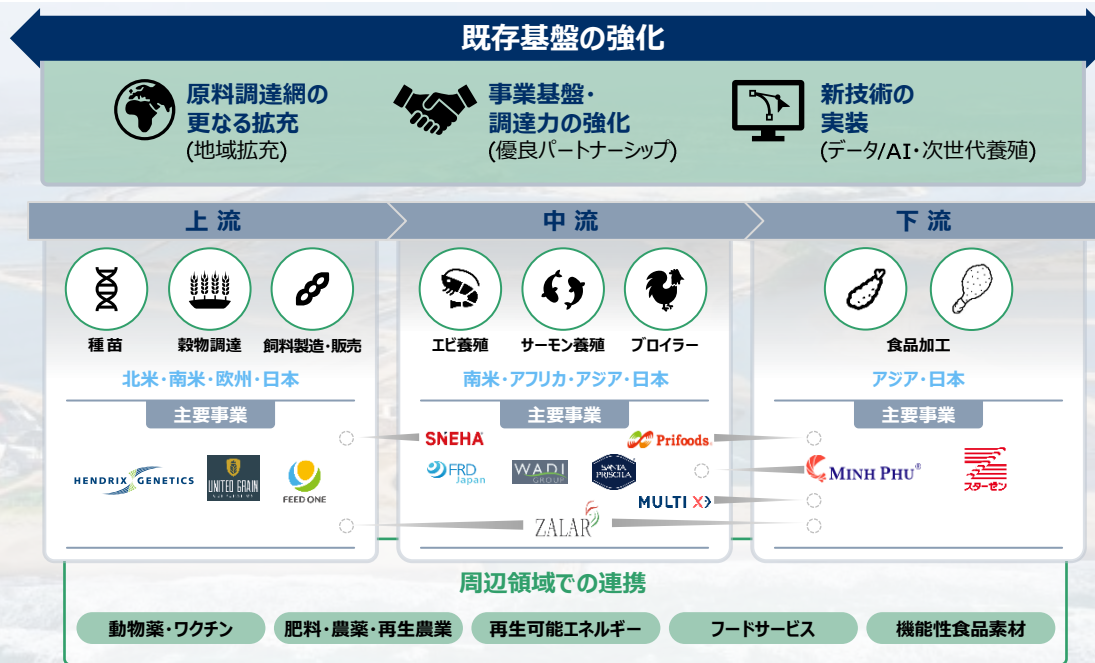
既存基盤の強化

原料調達網の更なる拡充
(地域拡充)

事業基盤・調達力の強化
(優良パートナーシップ)

新技術の実装
(データ/AI・次世代養殖)

上 流

種苗

穀物調達

飼料製造・販売

北米・南米・欧州・日本

主要事業

HENDRIX GENETICS

UNITED GRAIN

FEED ONE

中 流

エビ養殖

サーモン養殖

ブロイラー

南米・アフリカ・アジア・日本

主要事業

SNEHA

Prifoods

FRD Japan

WADI GROUP

SANTA PRISCILA

MULTI X

ZALAR

下 流

食品加工

アジア・日本

主要事業

MINH PHU

スターゼン

周辺領域での連携

動物薬・ワクチン

肥料・農薬・再生農業

再生可能エネルギー

フードサービス

機能性食品素材